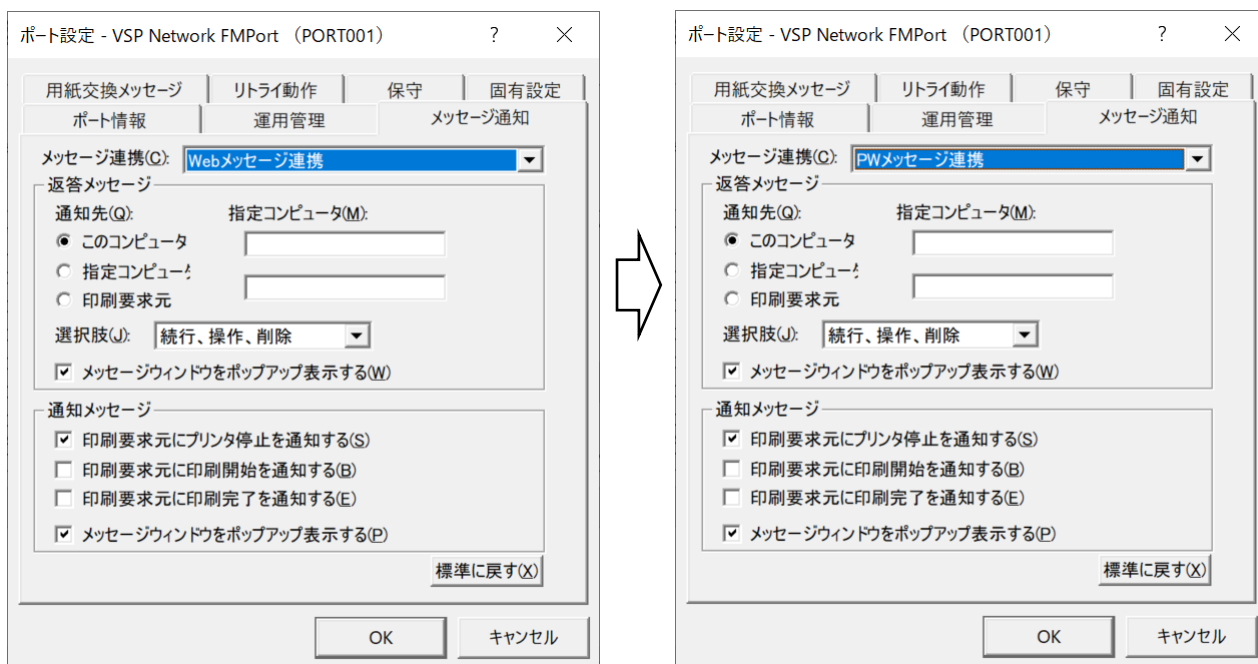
ポート設定 - VSP Network FMPort (PORT001)

?

用紙交換メッセージ
リトライ動作
保守
固有設定
ポート情報
運用管理
メッセージ通知

メッセージ連携(C): Webメッセージ連携

返答メッセージ
通知先(Q):
指定コンピュータ(M):
このコンピュータ
指定コンピュータ
印刷要求元
選択肢(J): 続行、操作、削除
メッセージウィンドウをポップアップ表示する(W)

通知メッセージ
印刷要求元にプリンタ停止を通知する(S)
印刷要求元に印刷開始を通知する(B)
印刷要求元に印刷完了を通知する(E)
メッセージウィンドウをポップアップ表示する(P)

標準に戻す(X)

OK
キャンセル

ポート設定 - VSP Network FMPort (PORT001)

?

用紙交換メッセージ
リトライ動作
保守
固有設定
ポート情報
運用管理
メッセージ通知

メッセージ連携(C): PWメッセージ連携

返答メッセージ
通知先(Q):
指定コンピュータ(M):
このコンピュータ
指定コンピュータ
印刷要求元
選択肢(J): 続行、操作、削除
メッセージウィンドウをポップアップ表示する(W)

通知メッセージ
印刷要求元にプリンタ停止を通知する(S)
印刷要求元に印刷開始を通知する(B)
印刷要求元に印刷完了を通知する(E)
メッセージウィンドウをポップアップ表示する(P)

標準に戻す(X)

OK
キャンセル